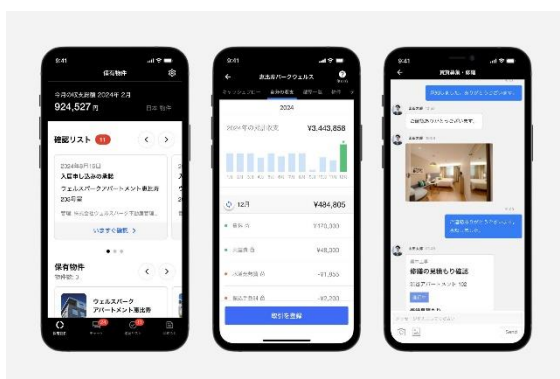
9:41

保有物件

今月の収支見通 2024年 2月

924,527 円

確認リスト 11

2024年8月19日

入居申し込みの承認

ウェルスパークアパートメント恵比寿 236号室

いますぐ確認 >

保有物件

物件数: 3

ウェルスパーク アパートメント恵比寿

9:41

恵比寿パークウェルス

2024

2024年の収益収支

¥3,443,858

12月

¥484,805

¥170,000

¥48,330

-¥1,955

-¥2,220

取引を登録

9:41

賃貸募集・修繕

ありがとうございます。

ご確認ありがとうございます。

修繕の見積もり確認

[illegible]

Send